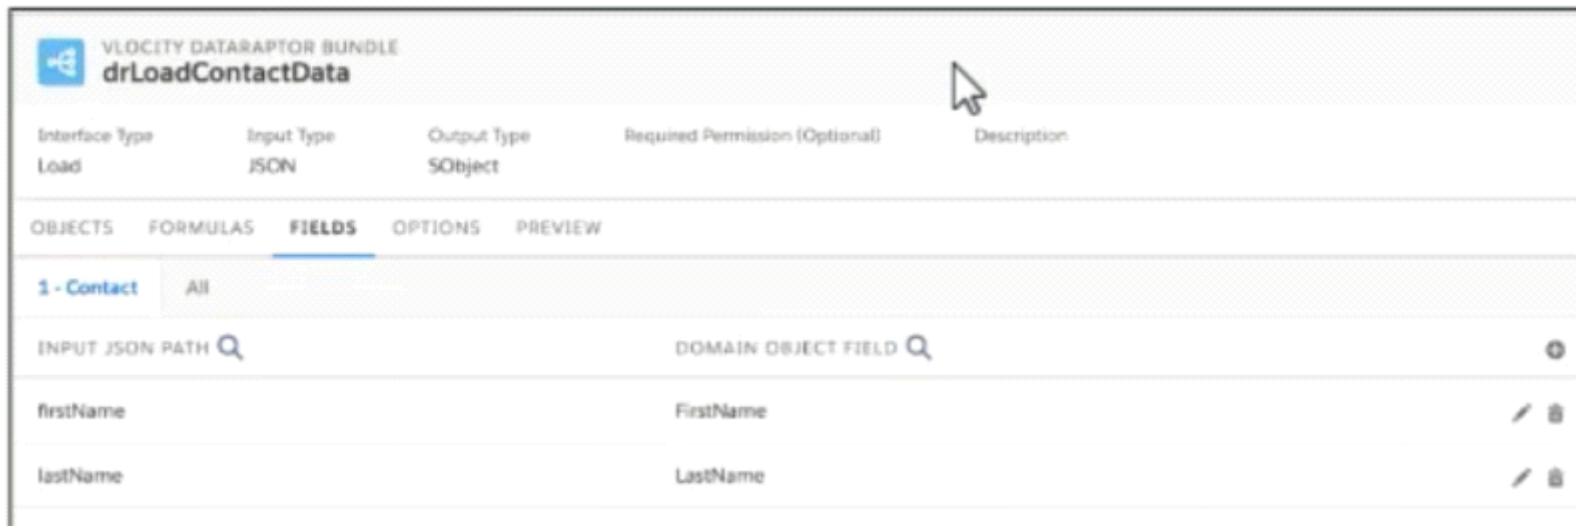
VLOCITY DATARAPTOR BUNDLE
drLoadContactData

Interface Type
Load

Input Type
JSON

Output Type
SObject

Required Permission (Optional)

Description

OBJECTS FORMULAS FIELDS OPTIONS PREVIEW

1 - Contact All

| INPUT JSON PATH | DOMAIN OBJECT FIELD |
|---|---|
| firstName | FirstName |
| lastName | LastName |